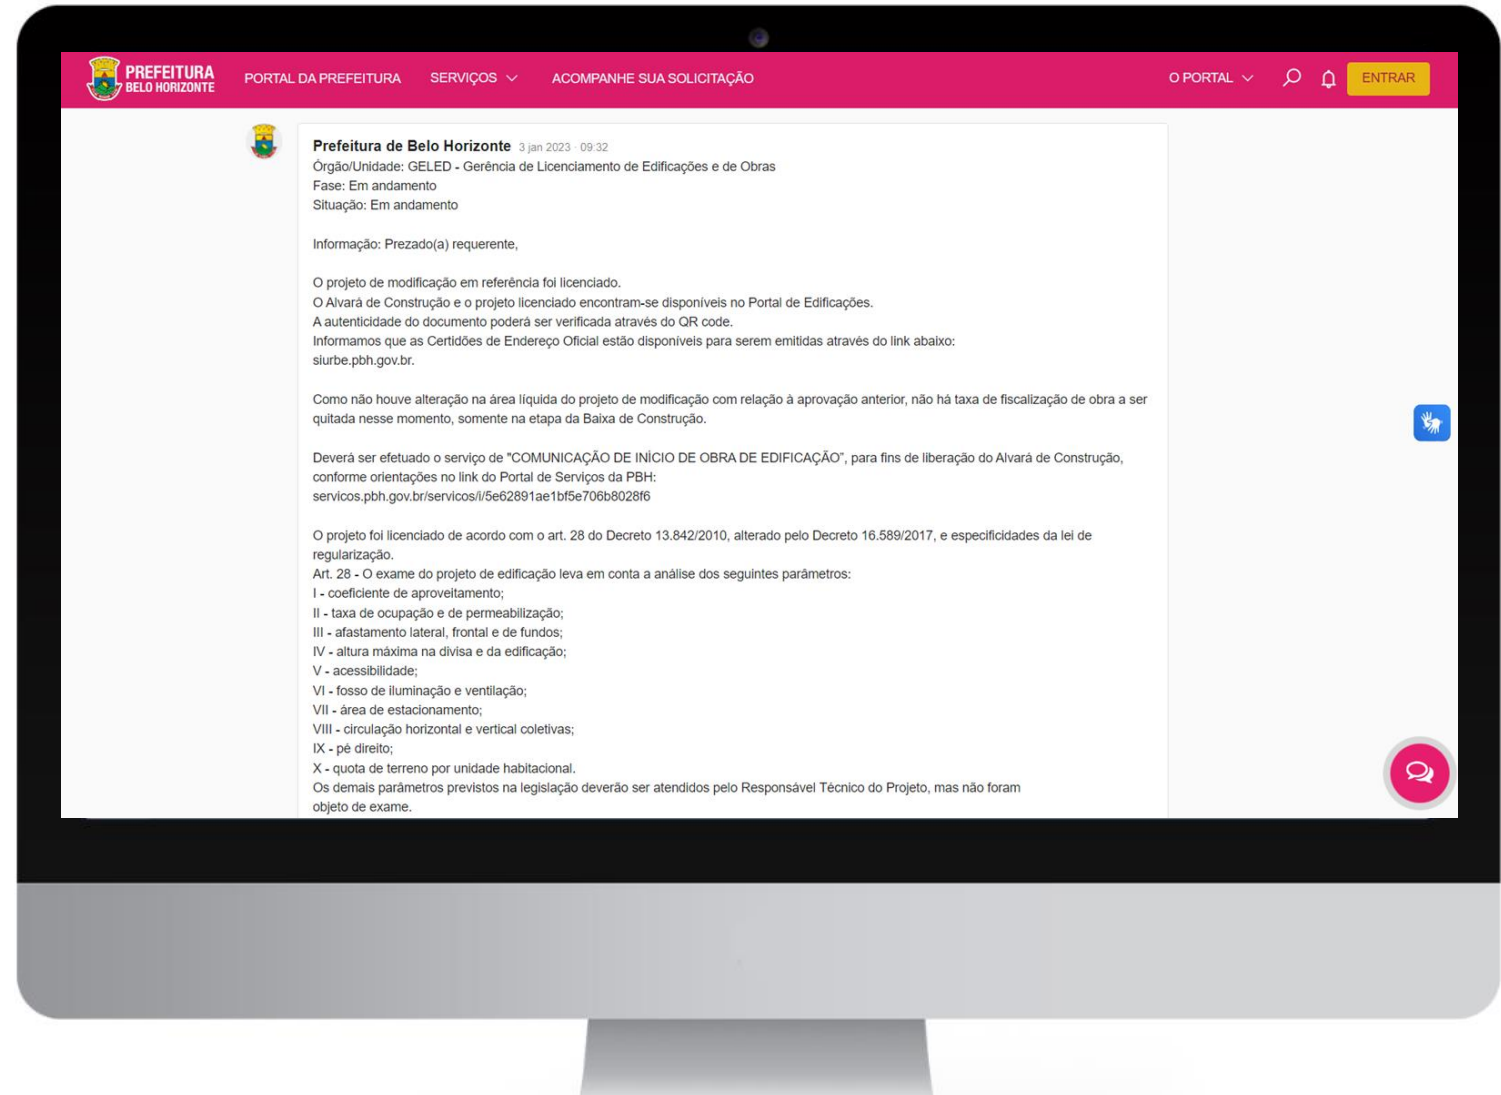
PREFEITURA
BELO HORIZONTE

PORTAL DA PREFEITURA SERVIÇOS ACOMPANHE SUA SOLICITAÇÃO O PORTAL ENTRAR

Prefeitura de Belo Horizonte 3 jan 2023 · 09:32
Órgão/Unidade: GELED - Gerência de Licenciamento de Edificações e de Obras
Fase: Em andamento
Situação: Em andamento

Informação: Prezado(a) requerente,

O projeto de modificação em referência foi licenciado.
O Alvará de Construção e o projeto licenciado encontram-se disponíveis no Portal de Edificações.
A autenticidade do documento poderá ser verificada através do QR code.
Informamos que as Certidões de Endereço Oficial estão disponíveis para serem emitidas através do link abaixo:
siurbe.pbh.gov.br.

Como não houve alteração na área líquida do projeto de modificação com relação à aprovação anterior, não há taxa de fiscalização de obra a ser quitada nesse momento, somente na etapa da Baixa de Construção.

Deverá ser efetuado o serviço de "COMUNICAÇÃO DE INÍCIO DE OBRA DE EDIFICAÇÃO", para fins de liberação do Alvará de Construção, conforme orientações no link do Portal de Serviços da PBH:
servicos.pbh.gov.br/servicos/i/5e62891ae1bf5e706b8028f6

O projeto foi licenciado de acordo com o art. 28 do Decreto 13.842/2010, alterado pelo Decreto 16.589/2017, e especificidades da lei de regularização.
Art. 28 - O exame do projeto de edificação leva em conta a análise dos seguintes parâmetros:
I - coeficiente de aproveitamento;
II - taxa de ocupação e de permeabilização;
III - afastamento lateral, frontal e de fundos;
IV - altura máxima na divisa e da edificação;
V - acessibilidade;
VI - fosso de iluminação e ventilação;
VII - área de estacionamento;
VIII - circulação horizontal e vertical coletivas;
IX - pé direito;
X - quota de terreno por unidade habitacional.
Os demais parâmetros previstos na legislação deverão ser atendidos pelo Responsável Técnico do Projeto, mas não foram objeto de exame.